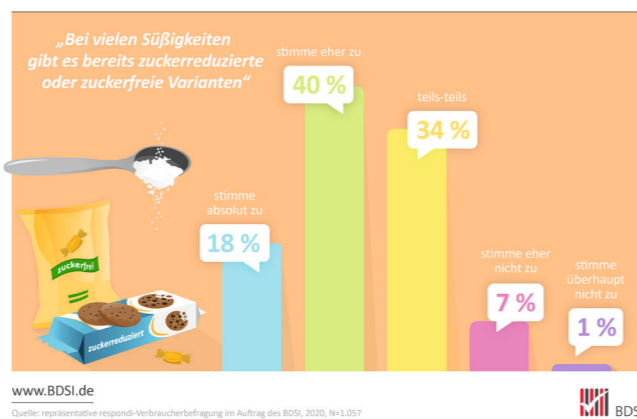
„Bei vielen Süßigkeiten gibt es bereits zuckerreduzierte oder zuckerfreie Varianten“

stimme absolut zu
18 %

stimme eher zu
40 %

teils-teils
34 %

stimme eher nicht zu
7 %

stimme überhaupt nicht zu
1 %

zuckerfrei

zuckerreduziert

www.BDSI.de

Quelle: repräsentative respondi-Verbraucherbefragung im Auftrag des BDSI, 2020, N=1.057

BDSI